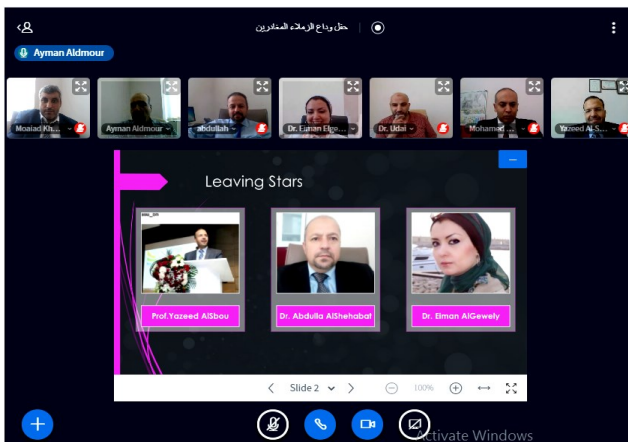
حفل وداع الزملاء المغادرين

Ayman Aldmour

Moaiad Kh...

Ayman Aldmour

abdullah

Dr. Eman Elge...

Dr. Udai

Mohamad ...

Yazeed Al-S...

Leaving Stars

Prof.Yazeed AlSbou

Dr. Abdulla AlShehabat

Dr. Eiman AlGewely

Slide 2

100%

Activate Windows